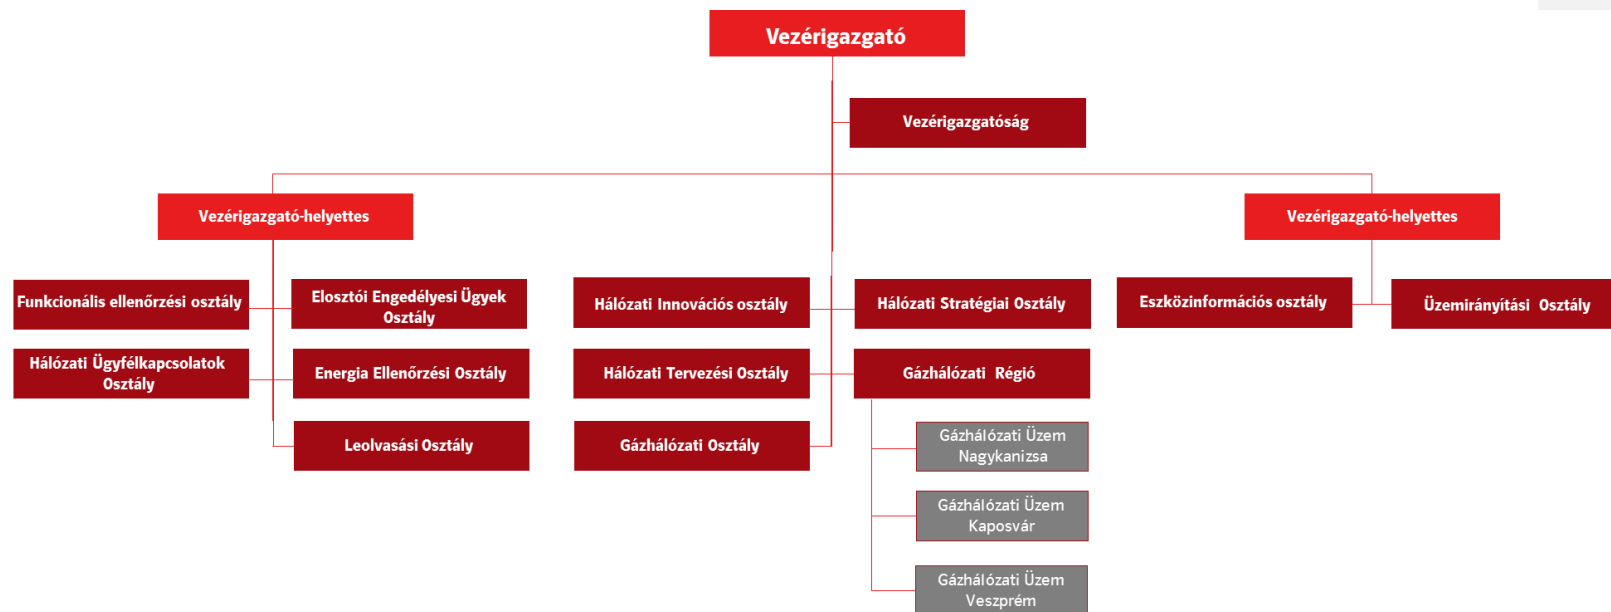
Vezérigazgató

Vezérigazgatóság

Vezérigazgató-helyettes

Vezérigazgató-helyettes

Funkcionális ellenőrzési osztály

Elosztói Engedélyesi Ügyek Osztály

Hálózati Innovációs osztály

Hálózati Stratégiai Osztály

Eszközinformációs osztály

Üzemirányítási Osztály

Hálózati Ügyfélkapcsolatok Osztály

Energia Ellenőrzési Osztály

Hálózati Tervezési Osztály

Gázhálózati Régió

Leolvasási Osztály

Gázhálózati Osztály

Gázhálózati Üzem Nagykanizsa

Gázhálózati Üzem Kaposvár

Gázhálózati Üzem Veszprém